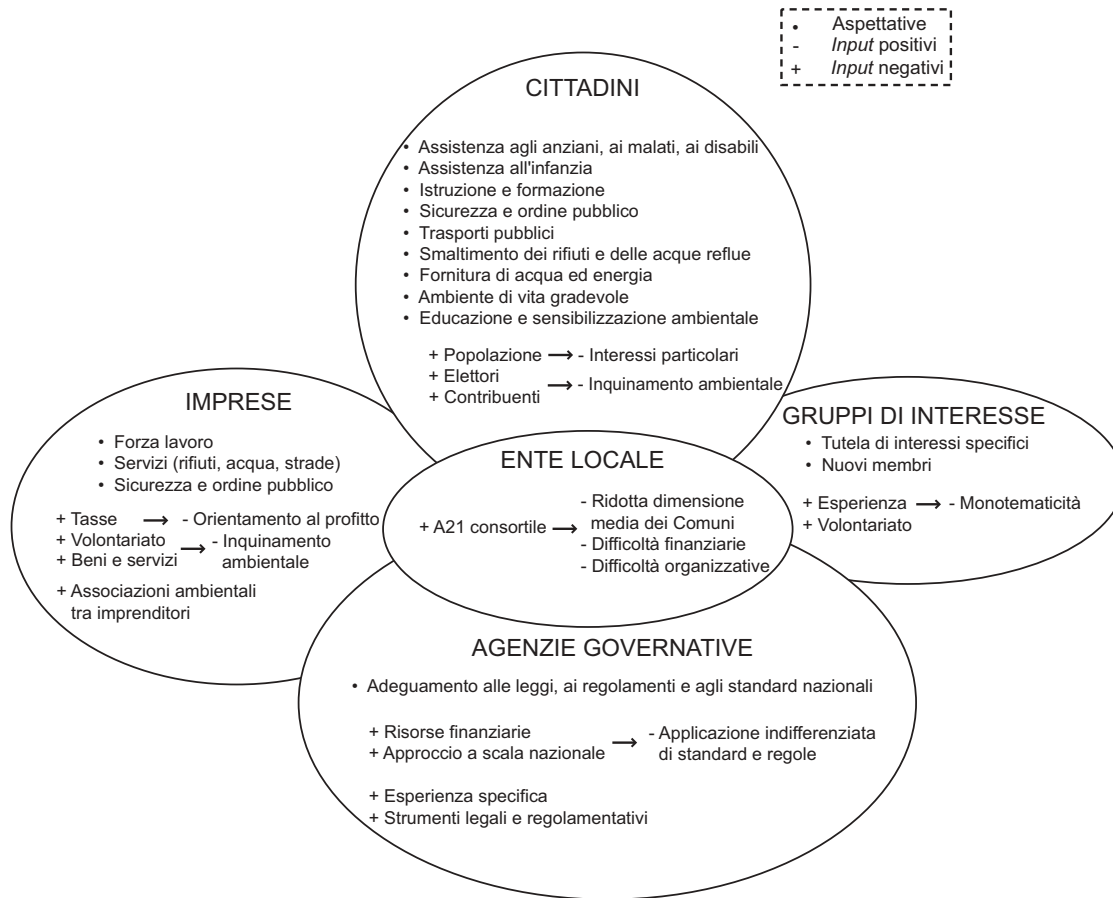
• Aspettative
- *Input* positivi
+ *Input* negativi

CITTADINI

• Assistenza agli anziani, ai malati, ai disabili
• Assistenza all'infanzia
• Istruzione e formazione
• Sicurezza e ordine pubblico
• Trasporti pubblici
• Smaltimento dei rifiuti e delle acque reflue
• Fornitura di acqua ed energia
• Ambiente di vita gradevole
• Educazione e sensibilizzazione ambientale

+ Popolazione ⟶ - Interessi particolari
+ Elettori
+ Contribuenti ⟶ - Inquinamento ambientale

IMPRESE

• Forza lavoro
• Servizi (rifiuti, acqua, strade)
• Sicurezza e ordine pubblico

+ Tasse ⟶ - Orientamento al profitto
+ Volontariato
+ Beni e servizi ⟶ - Inquinamento ambientale
+ Associazioni ambientali tra imprenditori

GRUPPI DI INTERESSE

• Tutela di interessi specifici
• Nuovi membri

+ Esperienza ⟶ - Monotematicità
+ Volontariato

ENTE LOCALE

+ A21 consortile ⟶ - Ridotta dimensione media dei Comuni
- Difficoltà finanziarie
- Difficoltà organizzative

AGENZIE GOVERNATIVE

• Adeguamento alle leggi, ai regolamenti e agli standard nazionali

+ Risorse finanziarie
+ Approccio a scala nazionale ⟶ - Applicazione indifferenziata di standard e regole

+ Esperienza specifica
+ Strumenti legali e regolamentativi